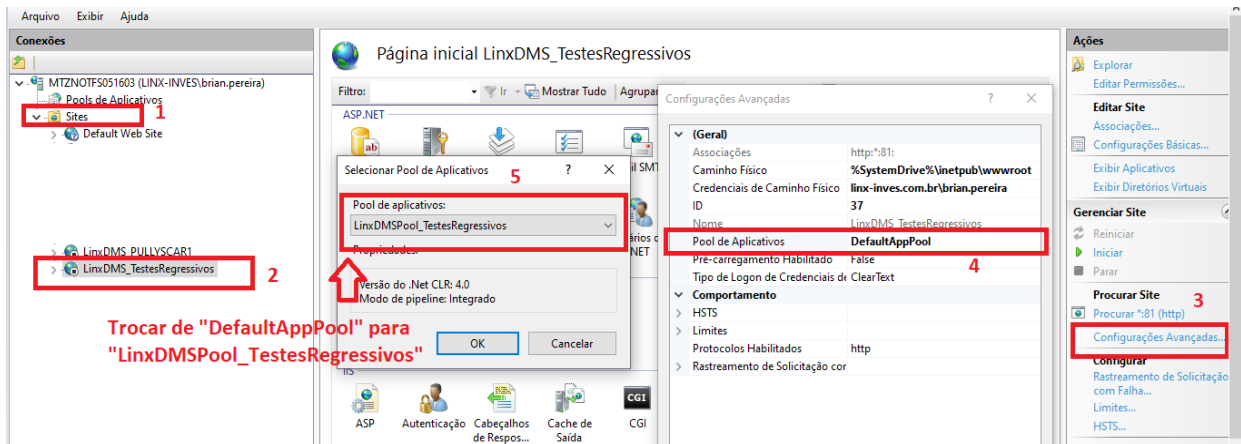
Arquivo Exibir Ajuda

Conexões

MTZNOTFS051603 (LINX-INVES\brian.pereira)
Pools de Aplicativos
Sites 1
Default Web Site

LinxDMS_PULLYSCAR1
LinxDMS_TestesRegressivos 2

Trocar de "DefaultAppPool" para "LinxDMSPool_TestesRegressivos"

Página inicial LinxDMS_TestesRegressivos

Filtro: Ir Mostrar Tudo Agrupar

ASP.NET

Selecionar Pool de Aplicativos 5 ? ✕

Pool de aplicativos:
LinxDMSPool_TestesRegressivos

Propriedades:

Versão do .Net CLR: 4.0
Modo de pipeline: Integrado

OK Cancelar

IIS

ASP Autenticação Cabeçalhos de Respos... Cache de Saída CGI

Configurações Avançadas ? ✕

| | |
|---|---|
| (Geral) | |
| Associações | http:*:81: |
| Caminho Físico | %SystemDrive%\inetpub\wwwroot |
| Credenciais de Caminho Físico | linx-inves.com.br\brian.pereira |
| ID | 37 |
| Nome | LinxDMS_TestesRegressivos |
| Pool de Aplicativos | DefaultAppPool |
| Pré-carregamento Habilitado | False |
| Tipo de Logon de Credenciais de | ClearText |
| Comportamento | |
| HSTS | |
| Limites | |
| Protocolos Habilitados | http |
| Rastreamento de Solicitação cor | |

4

Ações
Explorar
Editar Permissões...
Editar Site
Associações...
Configurações Básicas...
Exibir Aplicativos
Exibir Diretórios Virtuais
Gerenciar Site
Reiniciar
Iniciar
Parar
Procurar Site 3
Procurar *:81 (http)
Configurações Avançadas...
Configurar
Rastreamento de Solicitação com Falha...
Limites...
HSTS...